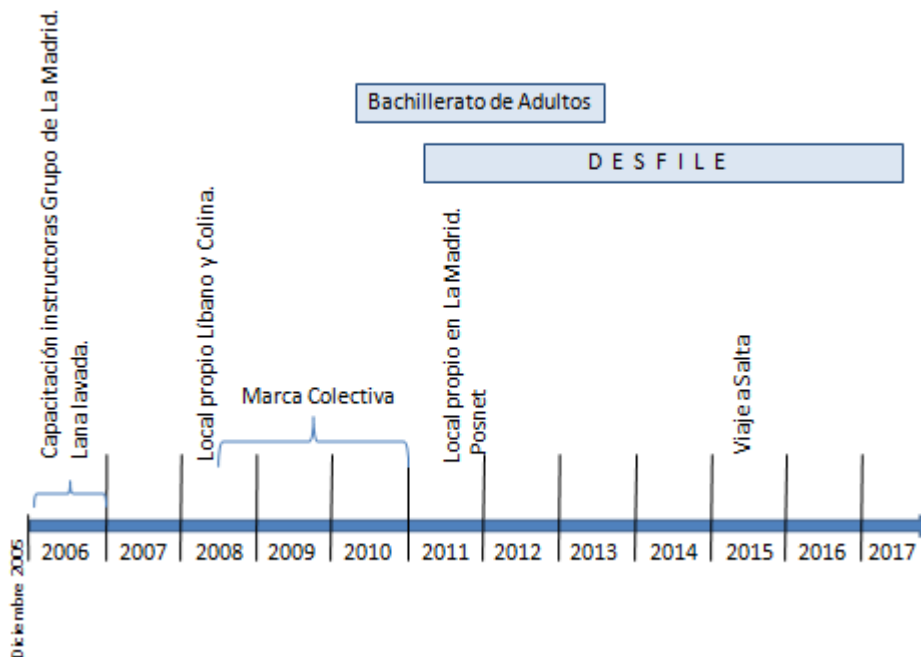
Bachillerato de Adultos

D E S F I L E

Capacitación instructoras Grupo de La Madrid.
Lana lavada.

Local propio Líbano y Colina.

Marca Colectiva

Local propio en La Madrid.
Posnet

Viaje a Salta

Diciembre 2005

| 2006 | 2007 | 2008 | 2009 | 2010 | 2011 | 2012 | 2013 | 2014 | 2015 | 2016 | 2017 |